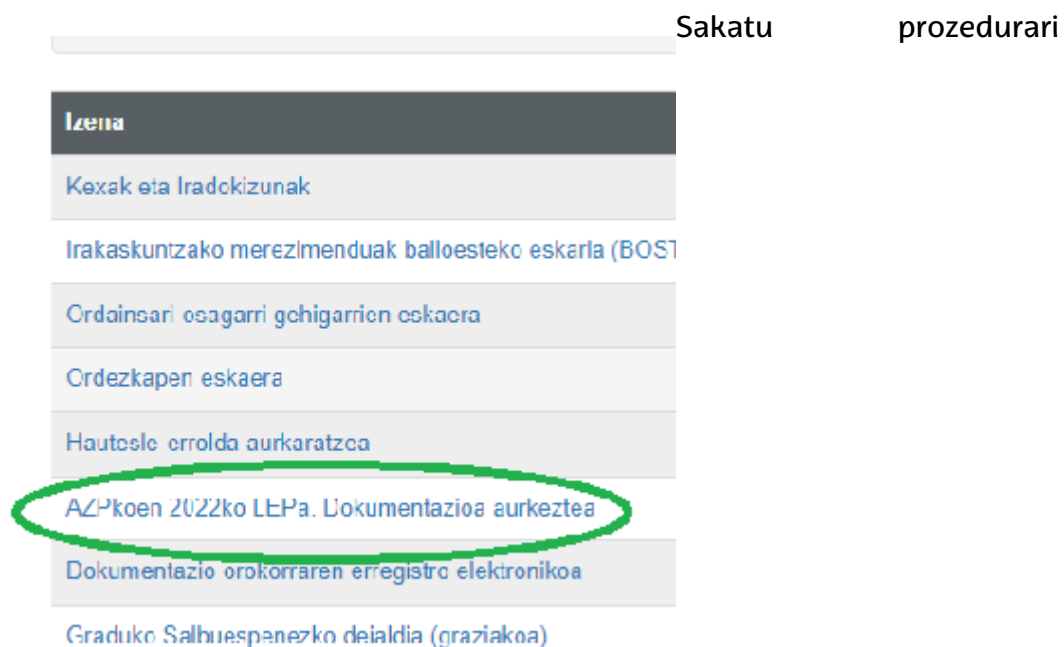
Sakatu prozedurari

| Izena |
|---|
| Kexak eta Iradokizunak |
| Irakaskuntzako merezimenduak balioesteko eskaria (BOST |
| Ordainsari osagarri gehigarrien eskaera |
| Ordezkapen eskaera |
| Hautesle errolda aurkaratzea |
| AZPkoen 2022ko LEPa. Dokumentazioa aurkeztea |
| Dokumentazio orokorraren erregistro elektronikoa |
| Graduko Salbuespenezko deialdia (graziakoa) |